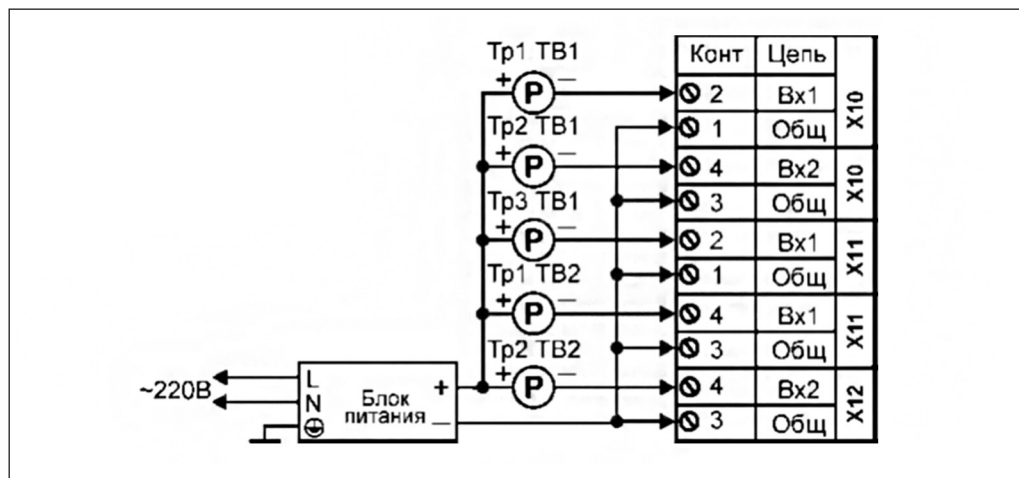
Тр1 ТВ1
+ P –
Тр2 ТВ1
+ P –
Тр3 ТВ1
+ P –
Тр1 ТВ2
+ P –
Тр2 ТВ2
+ P –

| Конт | Цепь | |
|---|---|---|
| 2 | Вх1 | X10 |
| 1 | Общ | X10 |
| 4 | Вх2 | X10 |
| 3 | Общ | X10 |
| 2 | Вх1 | X11 |
| 1 | Общ | X11 |
| 4 | Вх1 | X11 |
| 3 | Общ | X11 |
| 4 | Вх2 | X12 |
| 3 | Общ | X12 |

~220В
L
N
Блок питания
+
–